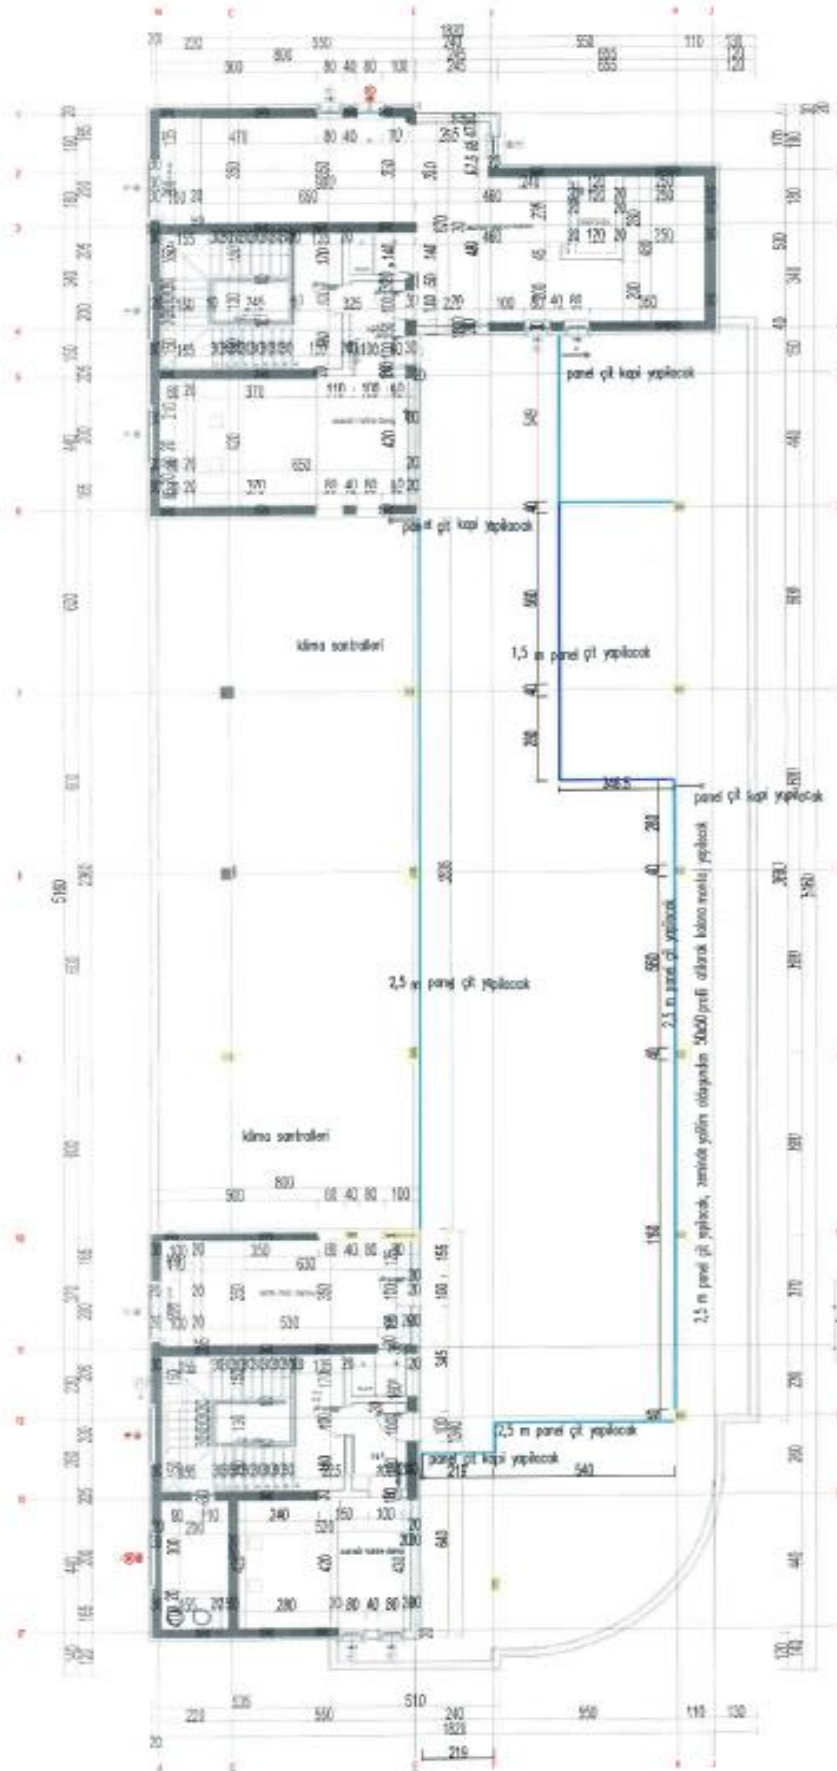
1820
20 220 550 240 550 110 130
300 800 80 40 80 100 245 585 120

panel çit kapı yapılacak

panel çit kapı yapılacak

klima santralleri

1,5 m panel çit yapılacak

panel çit kapı yapılacak

5180

2,5 m panel çit yapılacak

2,5 m panel çit yapılacak, zeminde yatılım olduğundan 50x50 profil atılarak kolona montaj yapılacak

klima santralleri

500 800 80 40 80 100

2,5 m panel çit yapılacak

panel çit kapı yapılacak

219 540

2,5 m panel çit yapılacak

220 535 550 510 240 550 110 130
1820
20
219